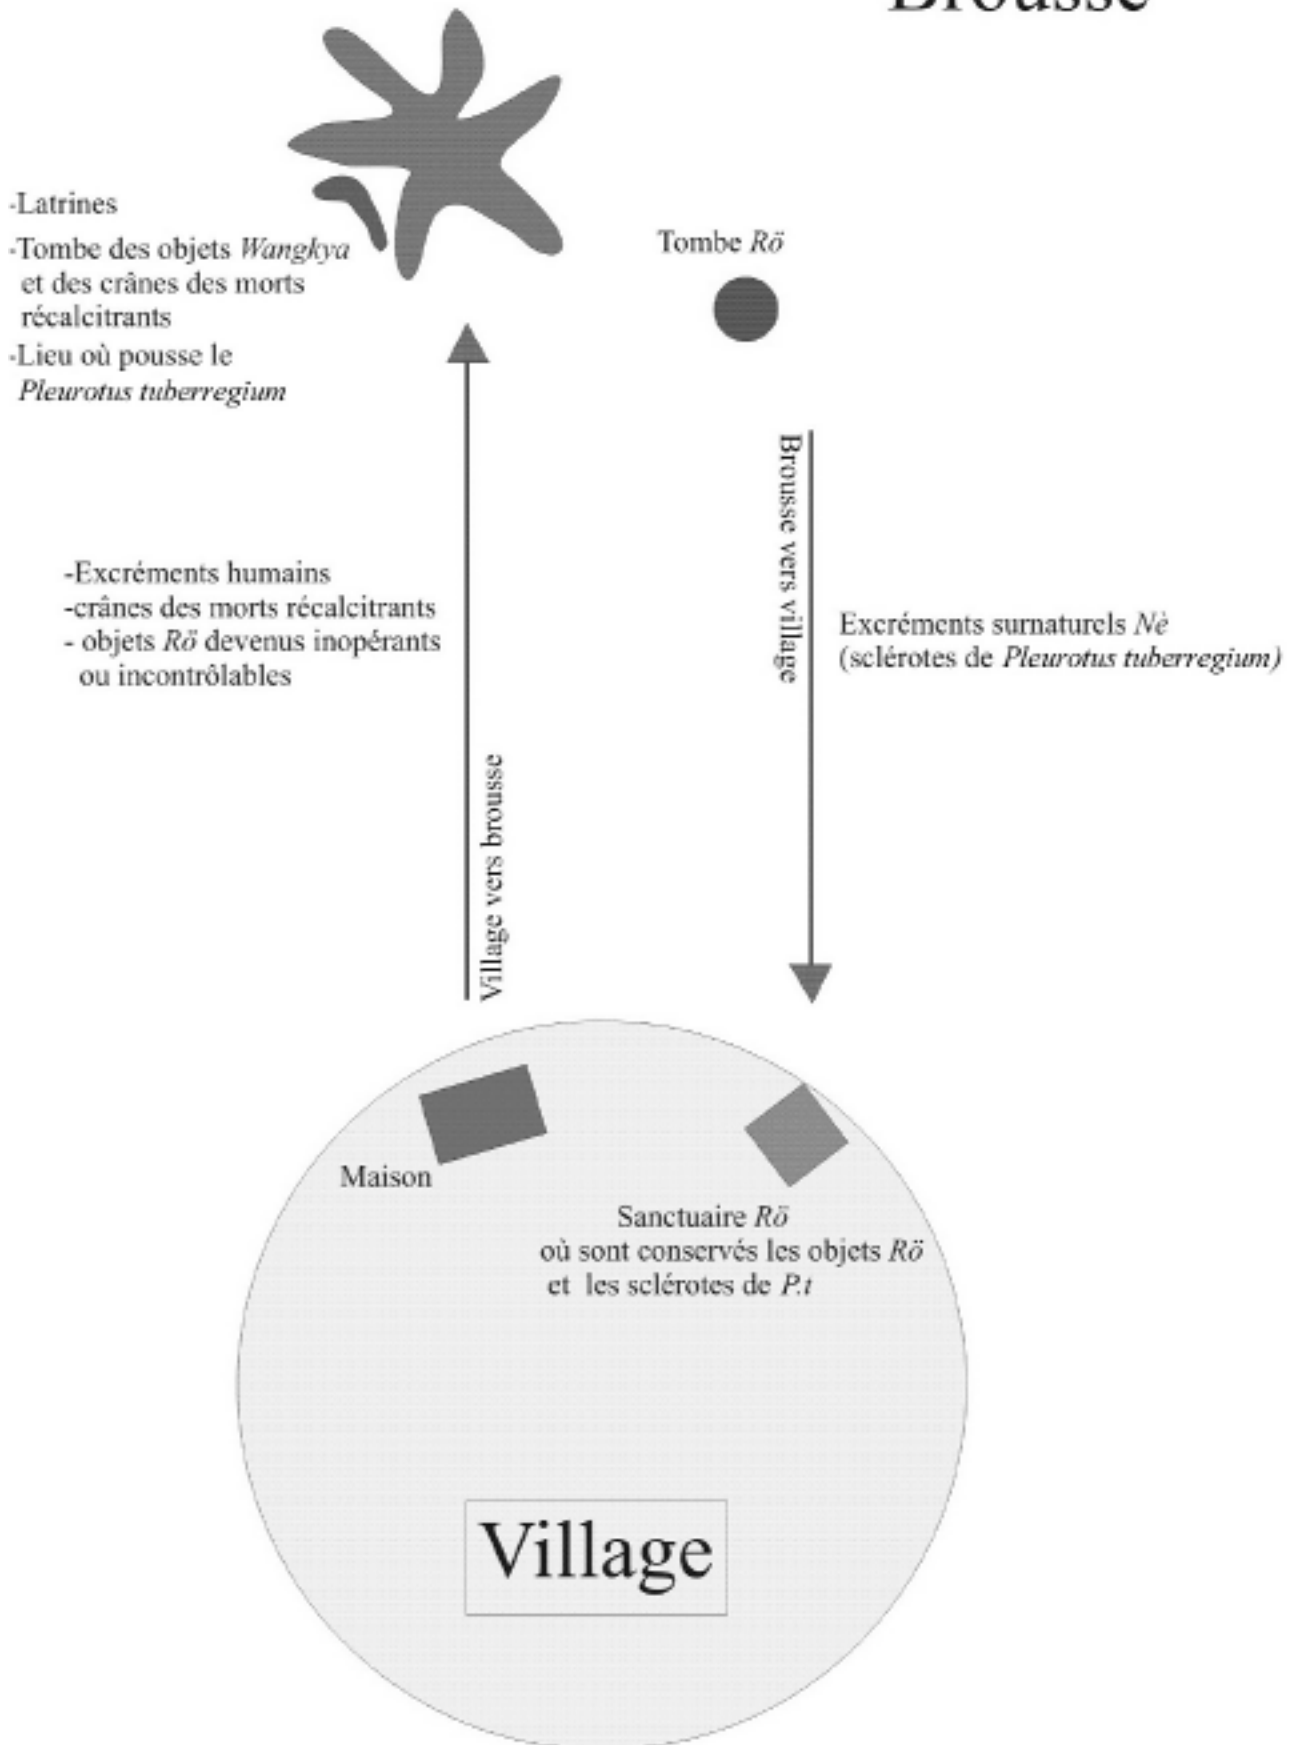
Brousse

-Latrines
-Tombe des objets *Wangkya* et des crânes des morts récalcitrants
-Lieu où pousse le *Pleurotus tuberregium*

Tombe *Rö*

Brousse vers village

-Excréments humains
-crânes des morts récalcitrants
- objets *Rö* devenus inopérants ou incontrôlables

Excréments surnaturels *Nè* (sclérotes de *Pleurotus tuberregium)*

Village vers brousse

Maison

Sanctuaire *Rö* où sont conservés les objets *Rö* et les sclérotes de *P.t*

Village